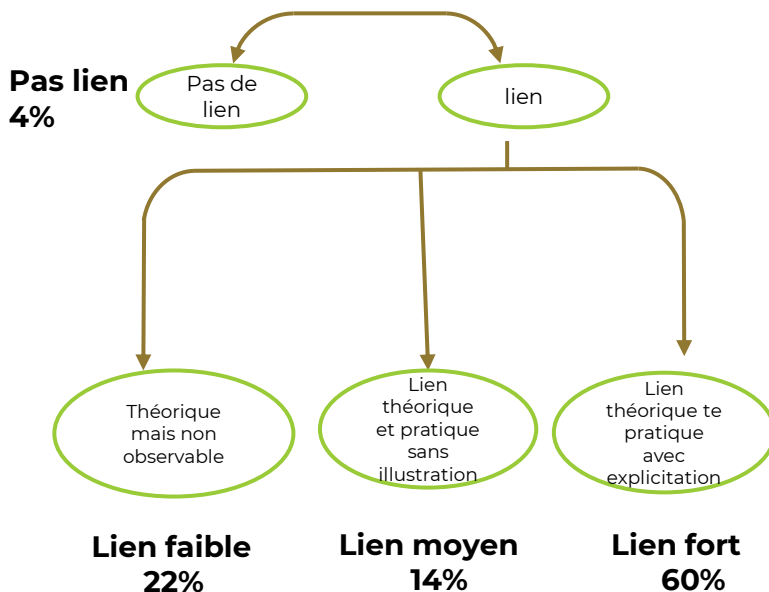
Pas lien
4%

Pas de lien

lien

Théorique mais non observable

Lien théorique et pratique sans illustration

Lien théorique te pratique avec explicitation

Lien faible
22%

Lien moyen
14%

Lien fort
60%